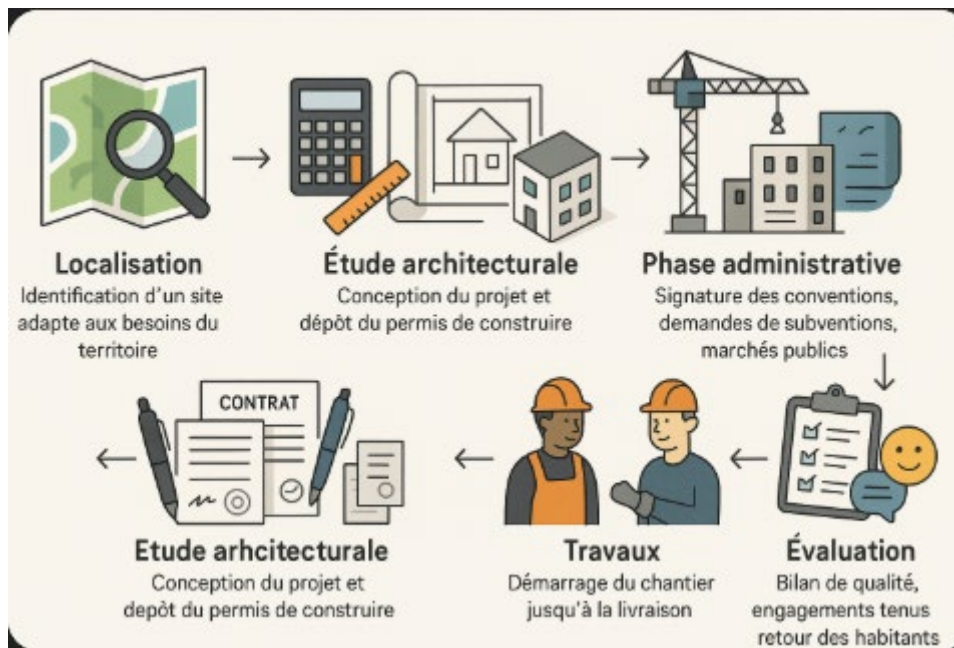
Localisation
Identification d'un site adapte aux besoins du territoire

Étude architecturale
Conception du projet et dépôt du permis de construire

Phase administrative
Signature des conventions, demandes de subventions, marchés publics

CONTRAT

Etude arhcitecturale
Conception du projet et depôt du permis de construire

Travaux
Démarrage du chantier jusqu'à la livraison

Évaluation
Bilan de qualité, engagements tenus retour des habitants